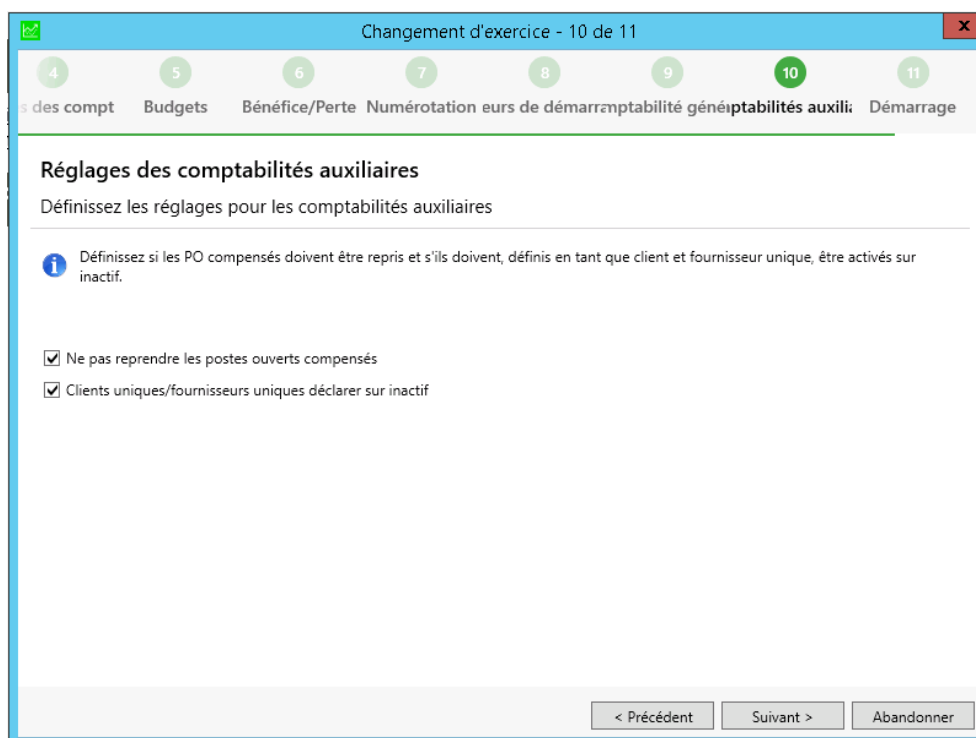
Changement d'exercice - 10 de 11

x

4 s des compt
5 Budgets
6 Bénéfice/Perte
7 Numérotation
8 eurs de démarr
9 nptabilité géné
10 ptabilités auxilia
11 Démarrage

Réglages des comptabilités auxiliaires

Définissez les réglages pour les comptabilités auxiliaires

Définissez si les PO compensés doivent être repris et s'ils doivent, définis en tant que client et fournisseur unique, être activés sur inactif.

Ne pas reprendre les postes ouverts compensés

Clients uniques/fournisseurs uniques déclarer sur inactif

< Précédent
Suivant >
Abandonner